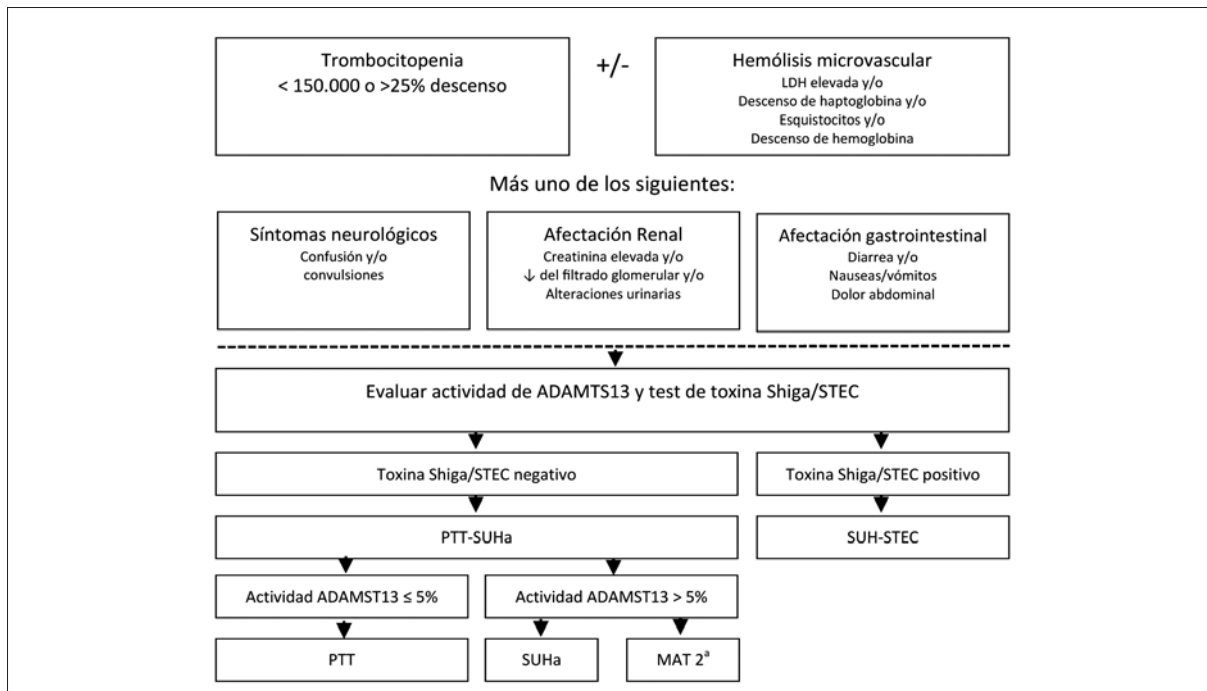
Trombocitopenia
< 150.000 o >25% descenso

+/-

Hemólisis microvascular
LDH elevada y/o
Descenso de haptoglobina y/o
Esquistocitos y/o
Descenso de hemoglobina

Más uno de los siguientes:

Síntomas neurológicos
Confusión y/o
convulsiones

Afectación Renal
Creatinina elevada y/o
↓ del filtrado glomerular y/o
Alteraciones urinarias

Afectación gastrointestinal
Diarrea y/o
Nauseas/vómitos
Dolor abdominal

Evaluar actividad de ADAMTS13 y test de toxina Shiga/STEC

Toxina Shiga/STEC negativo

Toxina Shiga/STEC positivo

PTT-SUHa

SUH-STEC

Actividad ADAMST13 ≤ 5%

Actividad ADAMST13 > 5%

PTT

SUHa

MAT 2$^{a}$